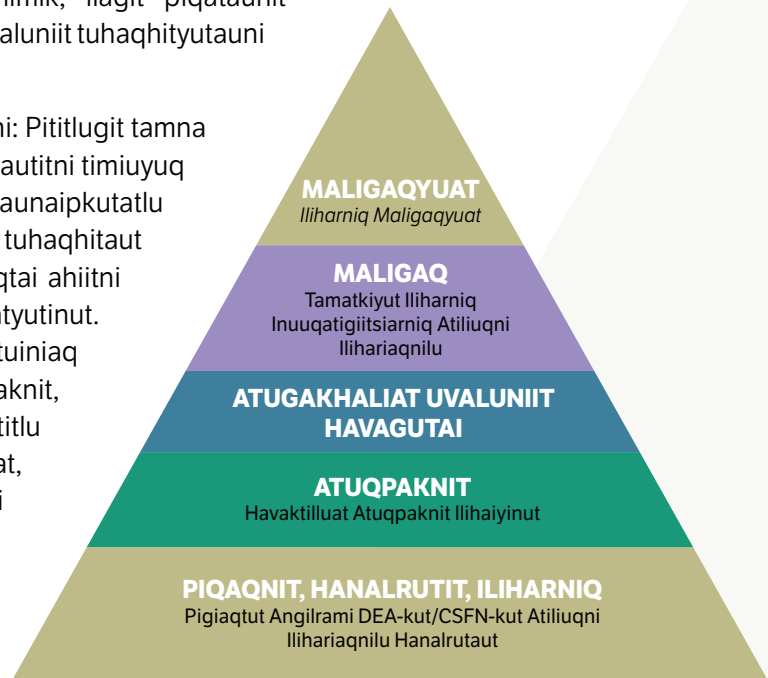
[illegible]hinik, ilagit piqatauniit
aluniit tuhaqhityutauni

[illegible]i: Pititlugit tamna
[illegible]autitni timiuyuq
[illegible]aunaipkutatlu
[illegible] tuhaqhitaut
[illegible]qtai ahiitni
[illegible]tyutinut.
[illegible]tuiniaq
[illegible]aknit,
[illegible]titlu
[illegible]at,
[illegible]i

MALIGAQYUAT
Iliharniq Maligaqyuat

MALIGAQ
Tamatkiyut Iliharniq Inuuqatigiitsiarniq Atiliuqni Ilihariaqnilu

ATUGAKHALIAT UVALUNIIT HAVAGUTAI

ATUQPAKNIT
Havaktilluat Atuqpaknit Ilihaiyinut

PIQAQNIT, HANALRUTIT, ILIHARNIQ
Pigiaqtut Angilrami DEA-kut/CSFN-kut Atiliuqni Ilihariaqnilu Hanalrutaut